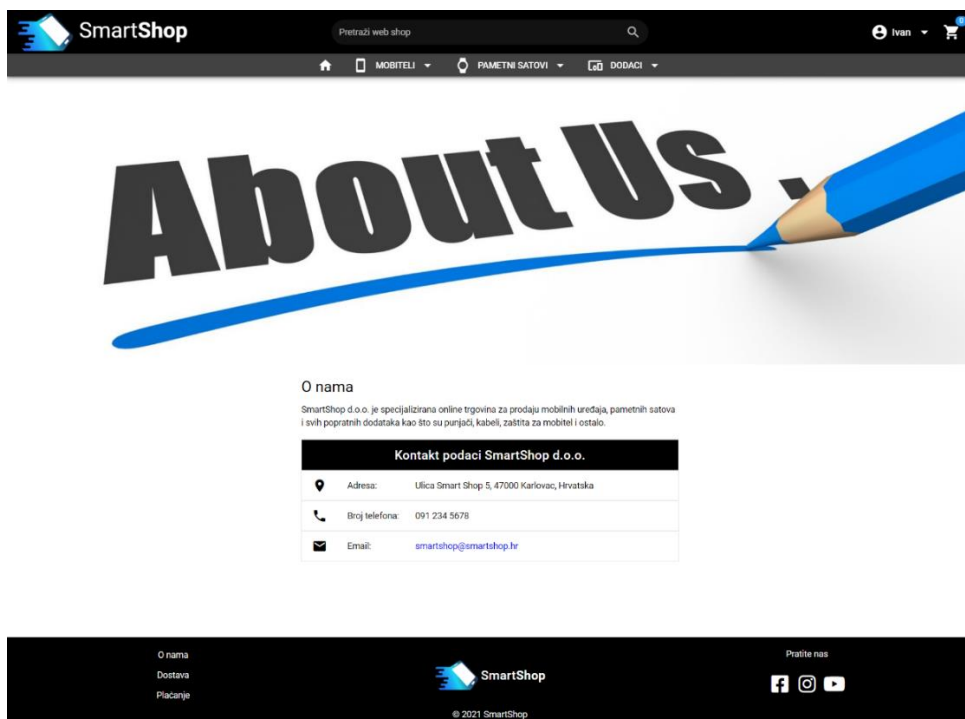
SmartShop

Pretraži web shop

Ivan

0

MOBITELI PAMETNI SATOVI DODACI

About Us

O nama

SmartShop d.o.o. je specijalizirana online trgovina za prodaju mobilnih uređaja, pametnih satova i svih popratnih dodataka kao što su punjači, kabeli, zaštita za mobitel i ostalo.

| Kontakt podaci SmartShop d.o.o. | |
|---|---|
| Adresa: | Ulica Smart Shop 5, 47000 Karlovac, Hrvatska |
| Broj telefona: | 091 234 5678 |
| Email: | smartshop@smartshop.hr |

O nama
Dostava
Plaćanje

SmartShop

© 2021 SmartShop

Pratite nas